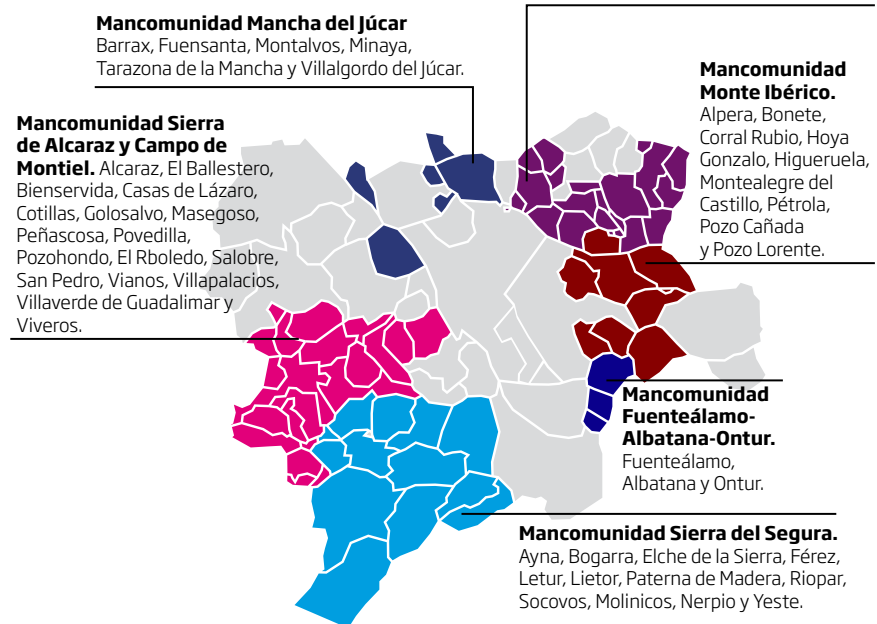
**Mancomunidad Mancha del Júcar**
Barrax, Fuensanta, Montalvos, Minaya, Tarazona de la Mancha y Villalgordo del Júcar.

**Mancomunidad Monte Ibérico.**
Alpera, Bonete, Corral Rubio, Hoya Gonzalo, Higueruela, Montealegre del Castillo, Pétrola, Pozo Cañada y Pozo Lorente.

**Mancomunidad Sierra de Alcaraz y Campo de Montiel.** Alcaraz, El Ballestero, Bienservida, Casas de Lázaro, Cotillas, Golosalvo, Masegoso, Peñascosa, Povedilla, Pozohondo, El Rboledo, Salobre, San Pedro, Vianos, Villapalacios, Villaverde de Guadalimar y Viveros.

**Mancomunidad Fuenteálamo-Albatana-Ontur.**
Fuenteálamo, Albatana y Ontur.

**Mancomunidad Sierra del Segura.**
Ayna, Bogarra, Elche de la Sierra, Férez, Letur, Lietor, Paterna de Madera, Riopar, Socovos, Molinicos, Nerpio y Yeste.